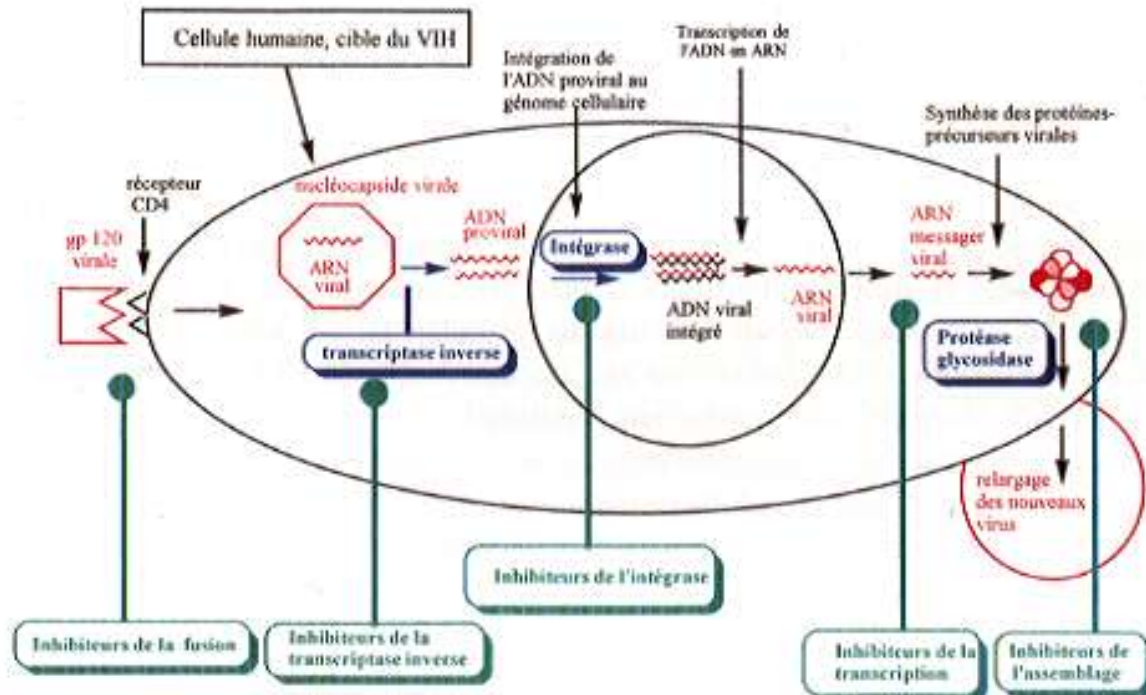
Cellule humaine, cible du VIH

Intégration de l'ADN proviral au génome cellulaire

Transcription de l'ADN en ARN

Synthèse des protéines-précurseurs virales

récepteur CD4

gp 120 virale

nucléocapside virale

ARN viral

ADN proviral

Intégrase

ADN viral intégré

ARN viral

ARN messager viral

transcriptase inverse

Protéase glycosidase

relargage des nouveaux virus

Inhibiteurs de l'intégrase

Inhibiteurs de la fusion

Inhibiteurs de la transcriptase inverse

Inhibiteurs de la transcription

Inhibiteurs de l'assemblage